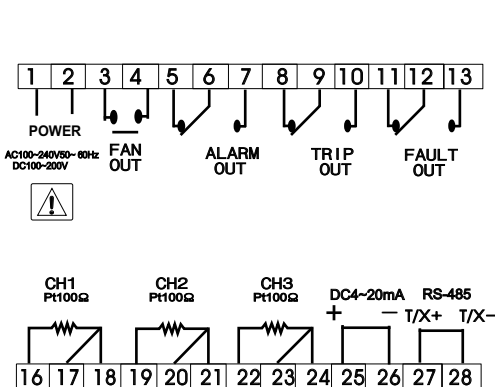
1 2 3 4 5 6 7 8 9 10 11 12 13

POWER

AC100~240V50~60Hz
DC100~200V

FAN OUT

ALARM OUT

TRIP OUT

FAULT OUT

⚠

CH1 Pt100Ω

CH2 Pt100Ω

CH3 Pt100Ω

DC4~20mA
+ −

RS-485
T/X+ T/X−

16 17 18 19 20 21 22 23 24 25 26 27 28